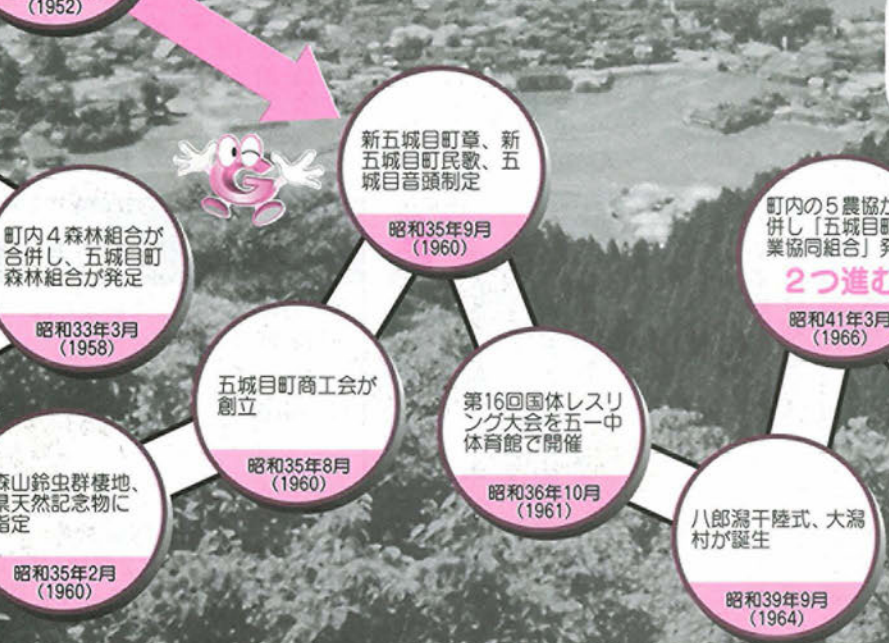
(1952)

新五城目町章、新五城目町民歌、五城目音頭制定

昭和35年9月
(1960)

町内4森林組合が合併し、五城目町森林組合が発足

昭和33年3月
(1958)

町内の5農協が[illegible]併し「五城目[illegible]業協同組合」発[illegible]

2つ進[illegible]

昭和41年3月
(1966)

五城目町商工会が創立

昭和35年8月
(1960)

第16回国体レスリング大会を五一中体育館で開催

昭和36年10月
(1961)

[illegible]森山鈴虫群棲地、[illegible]県天然記念物に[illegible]指定

昭和35年2月
(1960)

八郎潟干陸式、大潟村が誕生

昭和39年9月
(1964)